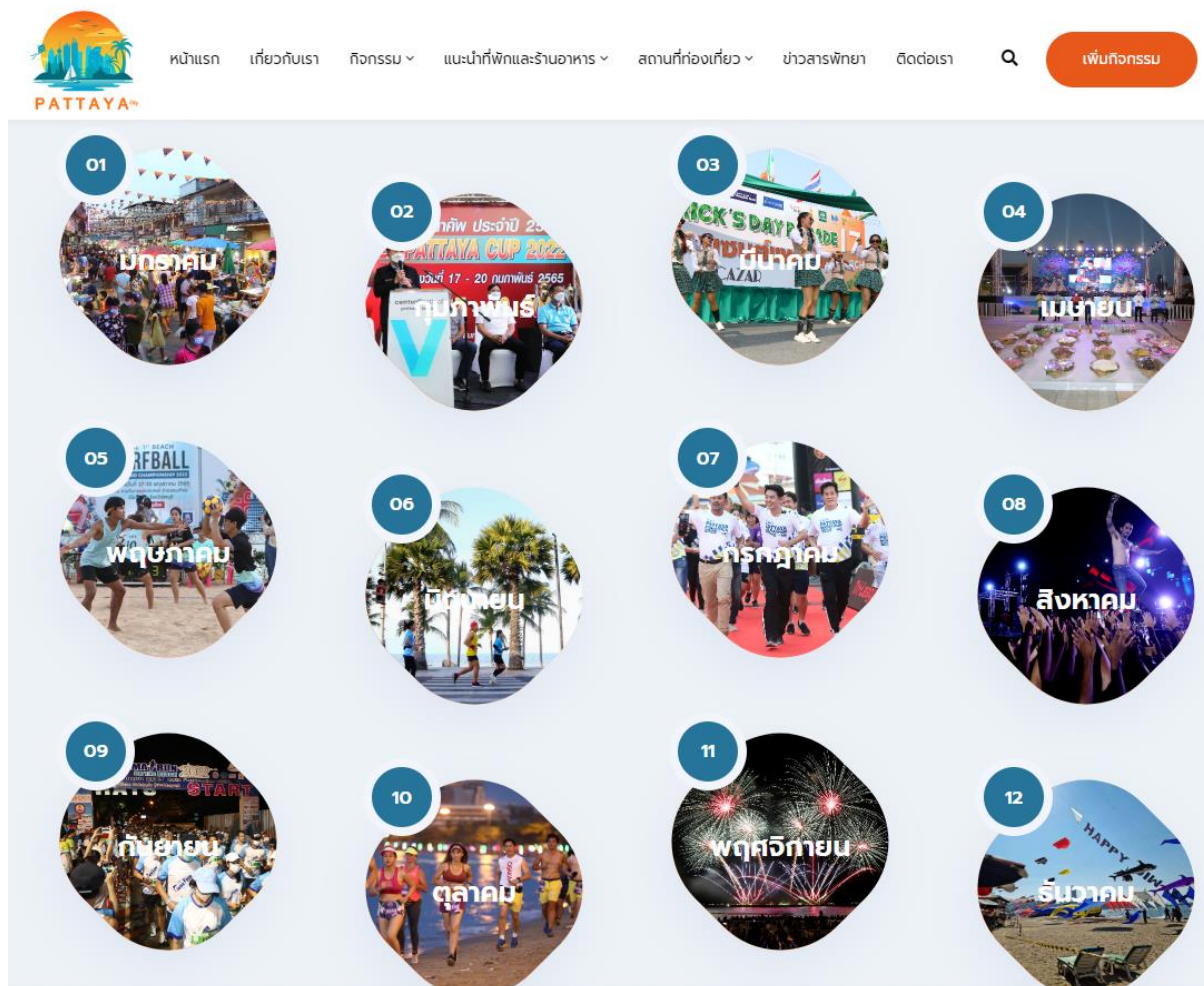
PATTAYA

หน้าแรก เกี่ยวกับเรา กิจกรรม แนะนำที่พักและร้านอาหาร สถานที่ท่องเที่ยว ข่าวสารพัทยา ติดต่อเรา เพิ่มกิจกรรม

01 มกราคม

02 กุมภาพันธ์

03 มีนาคม

04 เมษายน

05 พฤษภาคม

06 มิถุนายน

07 กรกฎาคม

08 สิงหาคม

09 กันยายน

10 ตุลาคม

11 พฤศจิกายน

12 ธันวาคม